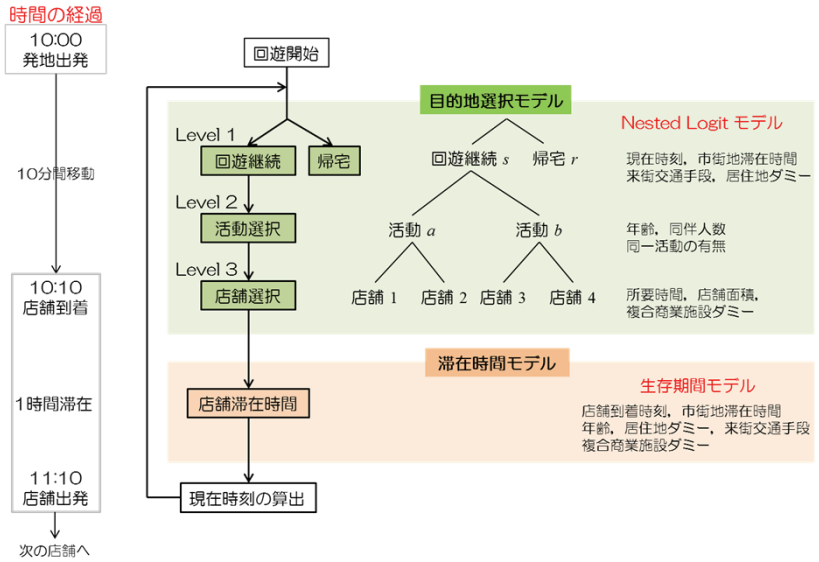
時間の経過

10:00
発地出発

10分間移動

10:10
店舗到着

1時間滞在

11:10
店舗出発

次の店舗へ

回遊開始

Level 1

回遊継続

帰宅

Level 2

活動選択

Level 3

店舗選択

店舗滞在時間

現在時刻の算出

目的地選択モデル

回遊継続 $s$

帰宅 $r$

活動 $a$

活動 $b$

店舗 1

店舗 2

店舗 3

店舗 4

Nested Logit モデル

現在時刻，市街地滞在時間
来街交通手段，居住地ダミー

年齢，同伴人数
同一活動の有無

所要時間，店舗面積，
複合商業施設ダミー

滞在時間モデル

生存期間モデル

店舗到着時刻，市街地滞在時間
年齢，居住地ダミー，来街交通手段
複合商業施設ダミー